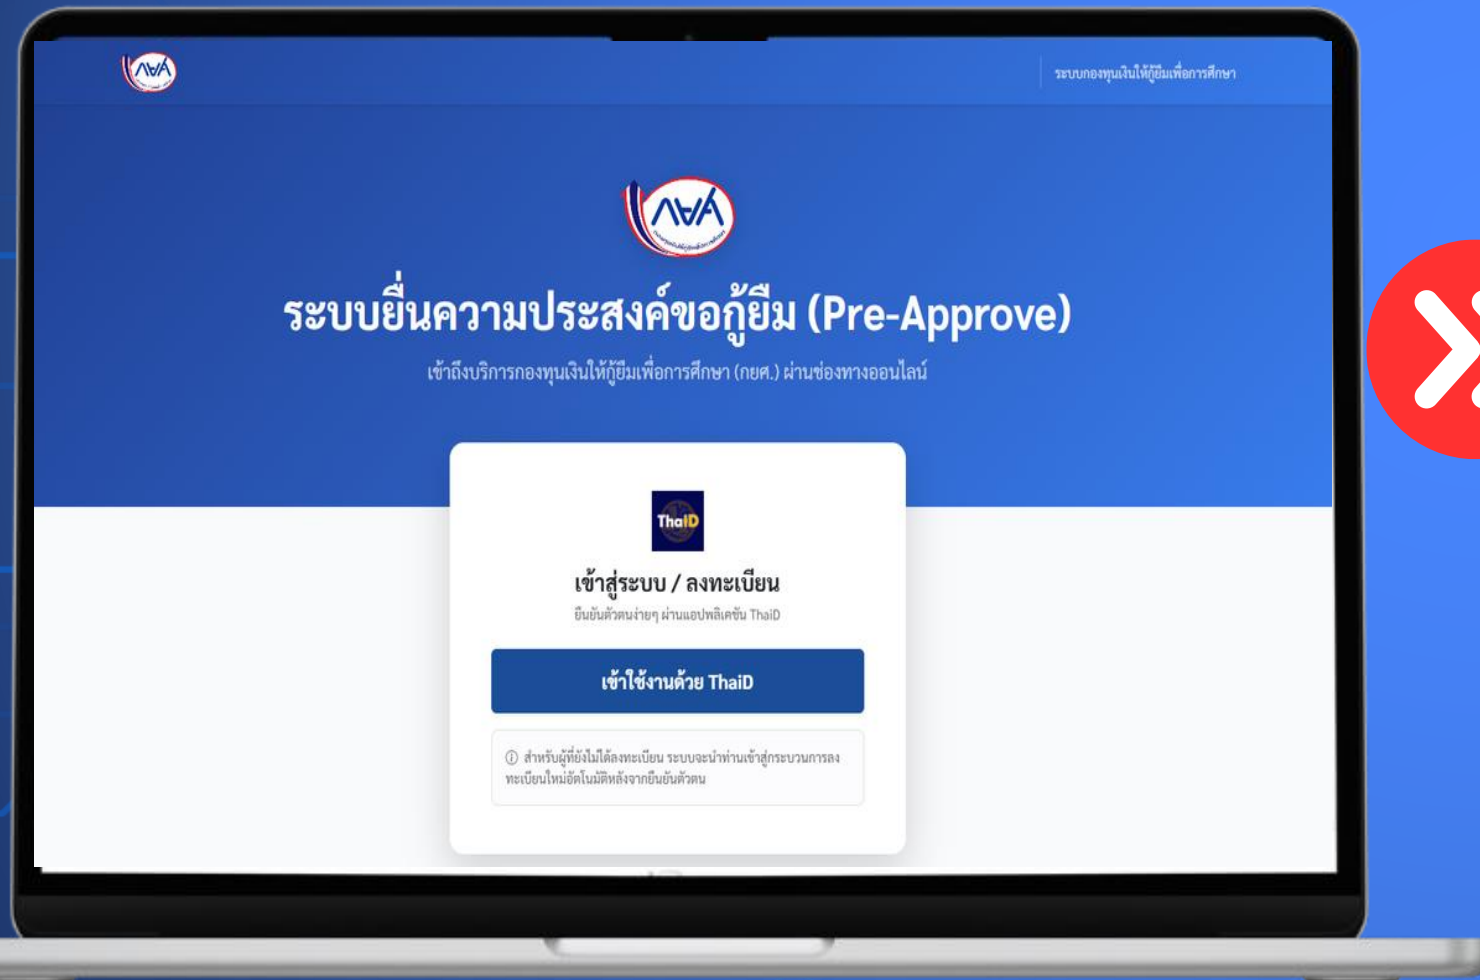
กยศ

ระบบกองทุนเงินให้กู้ยืมเพื่อการศึกษา

กยศ

ระบบยื่นความประสงค์ขอกู้ยืม (Pre-Approve)

เข้าถึงบริการกองทุนเงินให้กู้ยืมเพื่อการศึกษา (กยศ.) ผ่านช่องทางออนไลน์

ThaiD

เข้าสู่ระบบ / ลงทะเบียน

ยืนยันตัวตนง่ายๆ ผ่านแอปพลิเคชัน ThaiD

เข้าใช้งานด้วย ThaiD

ⓘ สำหรับผู้ที่ยังไม่ได้ลงทะเบียน ระบบจะนำท่านเข้าสู่กระบวนการลงทะเบียนใหม่อัตโนมัติหลังจากยืนยันตัวตน